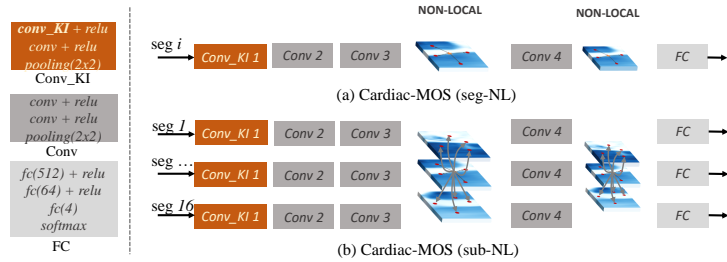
conv_KI + relu
conv + relu
pooling(2x2)
Conv_KI

conv + relu
conv + relu
pooling(2x2)
Conv

fc(512) + relu
fc(64) + relu
fc(4)
softmax
FC

NON-LOCAL

NON-LOCAL

seg $i$

Conv_KI 1

Conv 2

Conv 3

Conv 4

FC

(a) Cardiac-MOS (seg-NL)

seg $1$

Conv_KI 1

Conv 2

Conv 3

Conv 4

FC

seg …

Conv_KI 1

Conv 2

Conv 3

Conv 4

FC

seg $16$

Conv_KI 1

Conv 2

Conv 3

Conv 4

FC

(b) Cardiac-MOS (sub-NL)